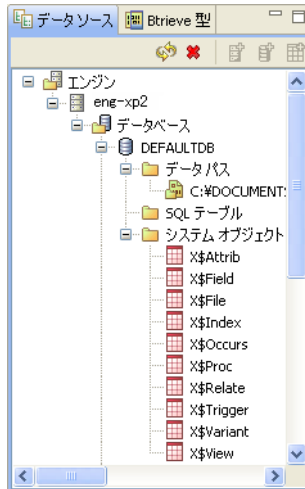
データソース
Btrieve 型

エンジン
eng-xp2
データベース
DEFAULTDB
データ パス
C:¥DOCUMENT:
SQL テーブル
システム オブジェクト
X$Attrib
X$Field
X$File
X$Index
X$Occurs
X$Proc
X$Relate
X$Trigger
X$Variant
X$View